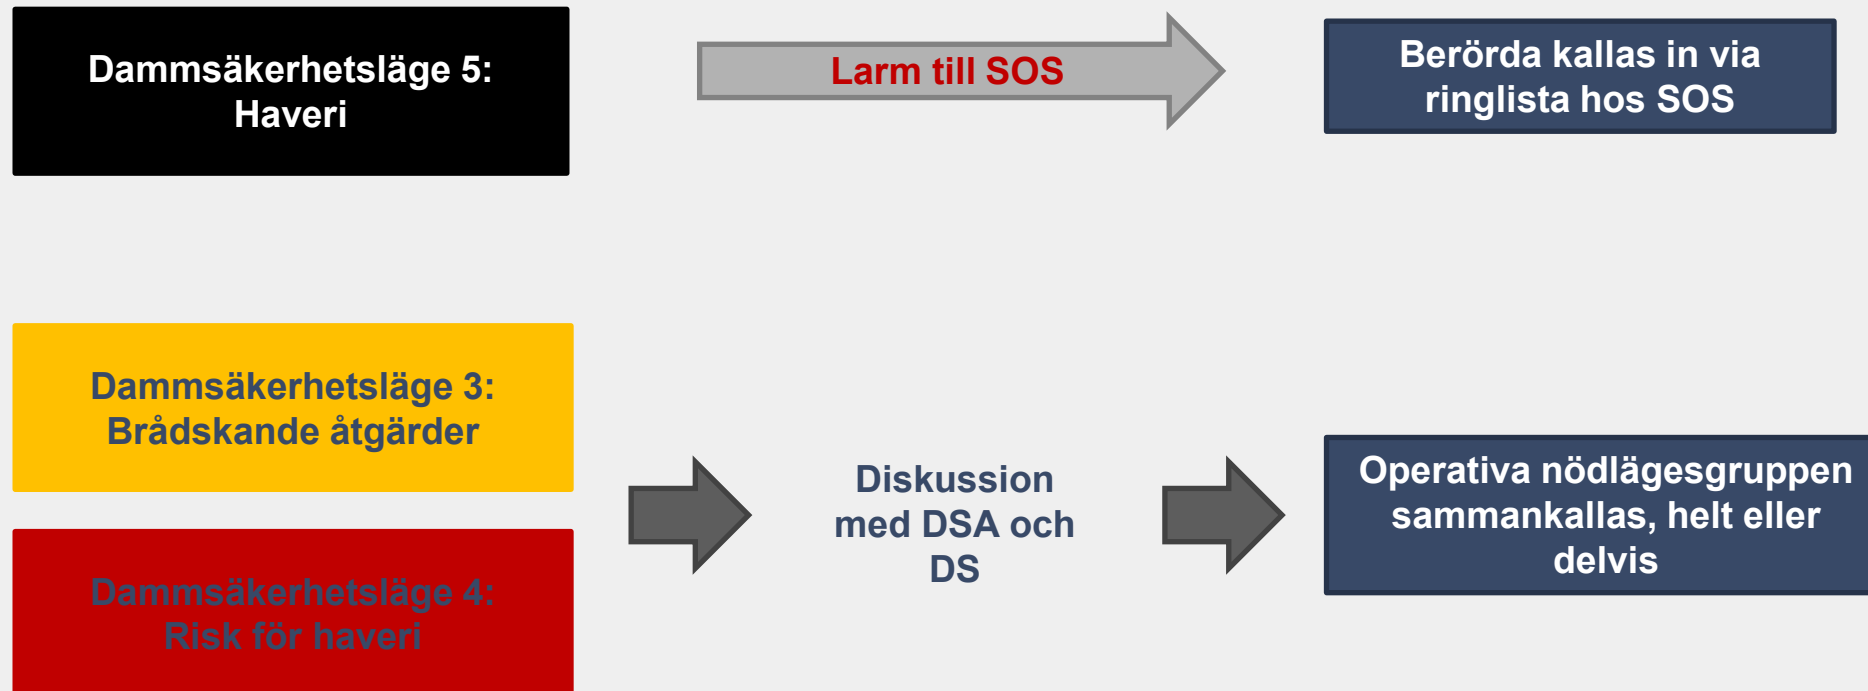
Dammsäkerhetsläge 5: Haveri

Larm till SOS

Berörda kallas in via ringlista hos SOS

Dammsäkerhetsläge 3: Brådskande åtgärder

Dammsäkerhetsläge 4: Risk för haveri

Diskussion med DSA och DS

Operativa nödlägesgruppen sammankallas, helt eller delvis